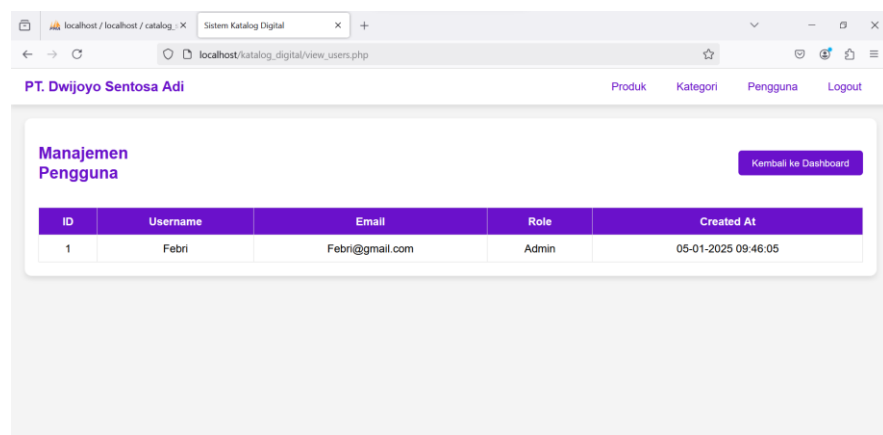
localhost / localhost / catalog_ ×
Sistem Katalog Digital ×
+

localhost/katalog_digital/view_users.php

PT. Dwijoyo Sentosa Adi

Produk
Kategori
Pengguna
Logout

Manajemen Pengguna

Kembali ke Dashboard

| ID | Username | Email | Role | Created At |
|---|---|---|---|---|
| 1 | Febri | Febri@gmail.com | Admin | 05-01-2025 09:46:05 |